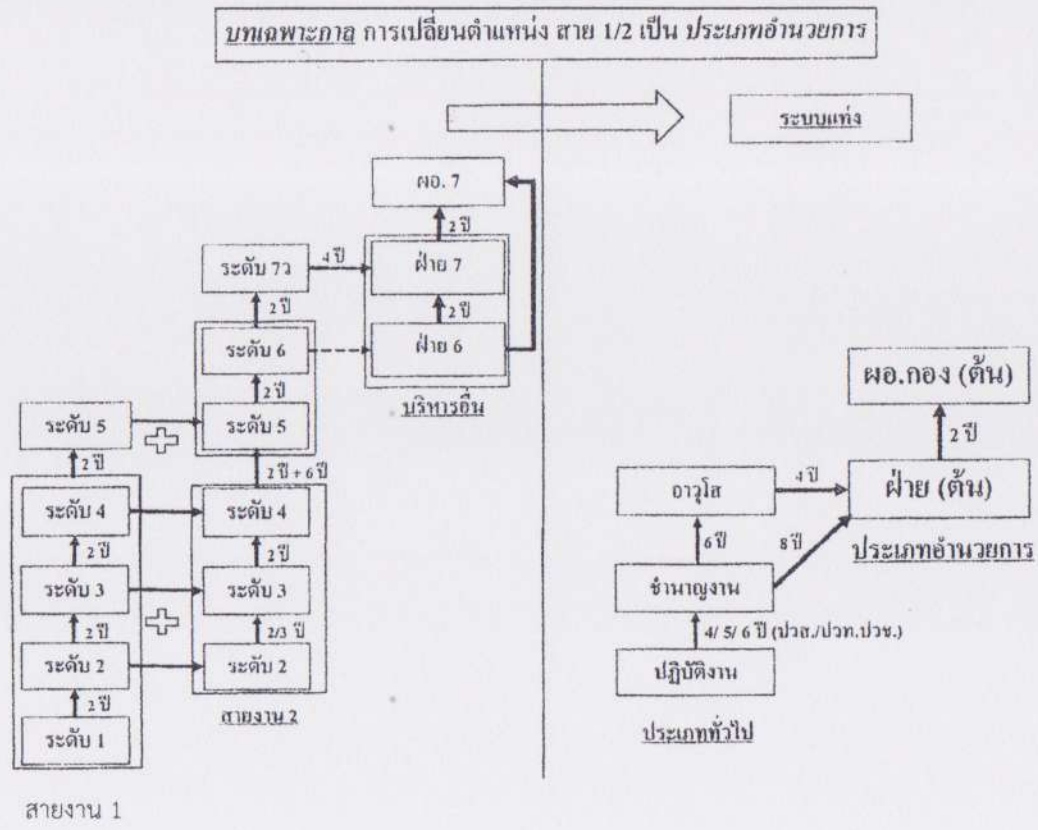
บทเฉพาะกาล การเปลี่ยนตำแหน่ง สาย 1/2 เป็น ประเภทอำนวยการ

ระบบแท่ง

ผอ. 7

2 ปี

ระดับ 7ว

4 ปี

ฝ่าย 7

2 ปี

2 ปี

ระดับ 6

ฝ่าย 6

2 ปี

บริหารอื่น

ระดับ 5

ระดับ 5

2 ปี

2 ปี + 6 ปี

ระดับ 4

ระดับ 4

2 ปี

2 ปี

ระดับ 3

ระดับ 3

2 ปี

2/3 ปี

ระดับ 2

ระดับ 2

2 ปี

ระดับ 1

สายงาน 2

สายงาน 1

ผอ.กอง (ต้น)

2 ปี

อาวุโส

4 ปี

ฝ่าย (ต้น)

6 ปี

8 ปี

ประเภทอำนวยการ

ชำนาญงาน

4/ 5/ 6 ปี (ปวส./ปวท.ปวช.)

ปฏิบัติงาน

ประเภททั่วไป